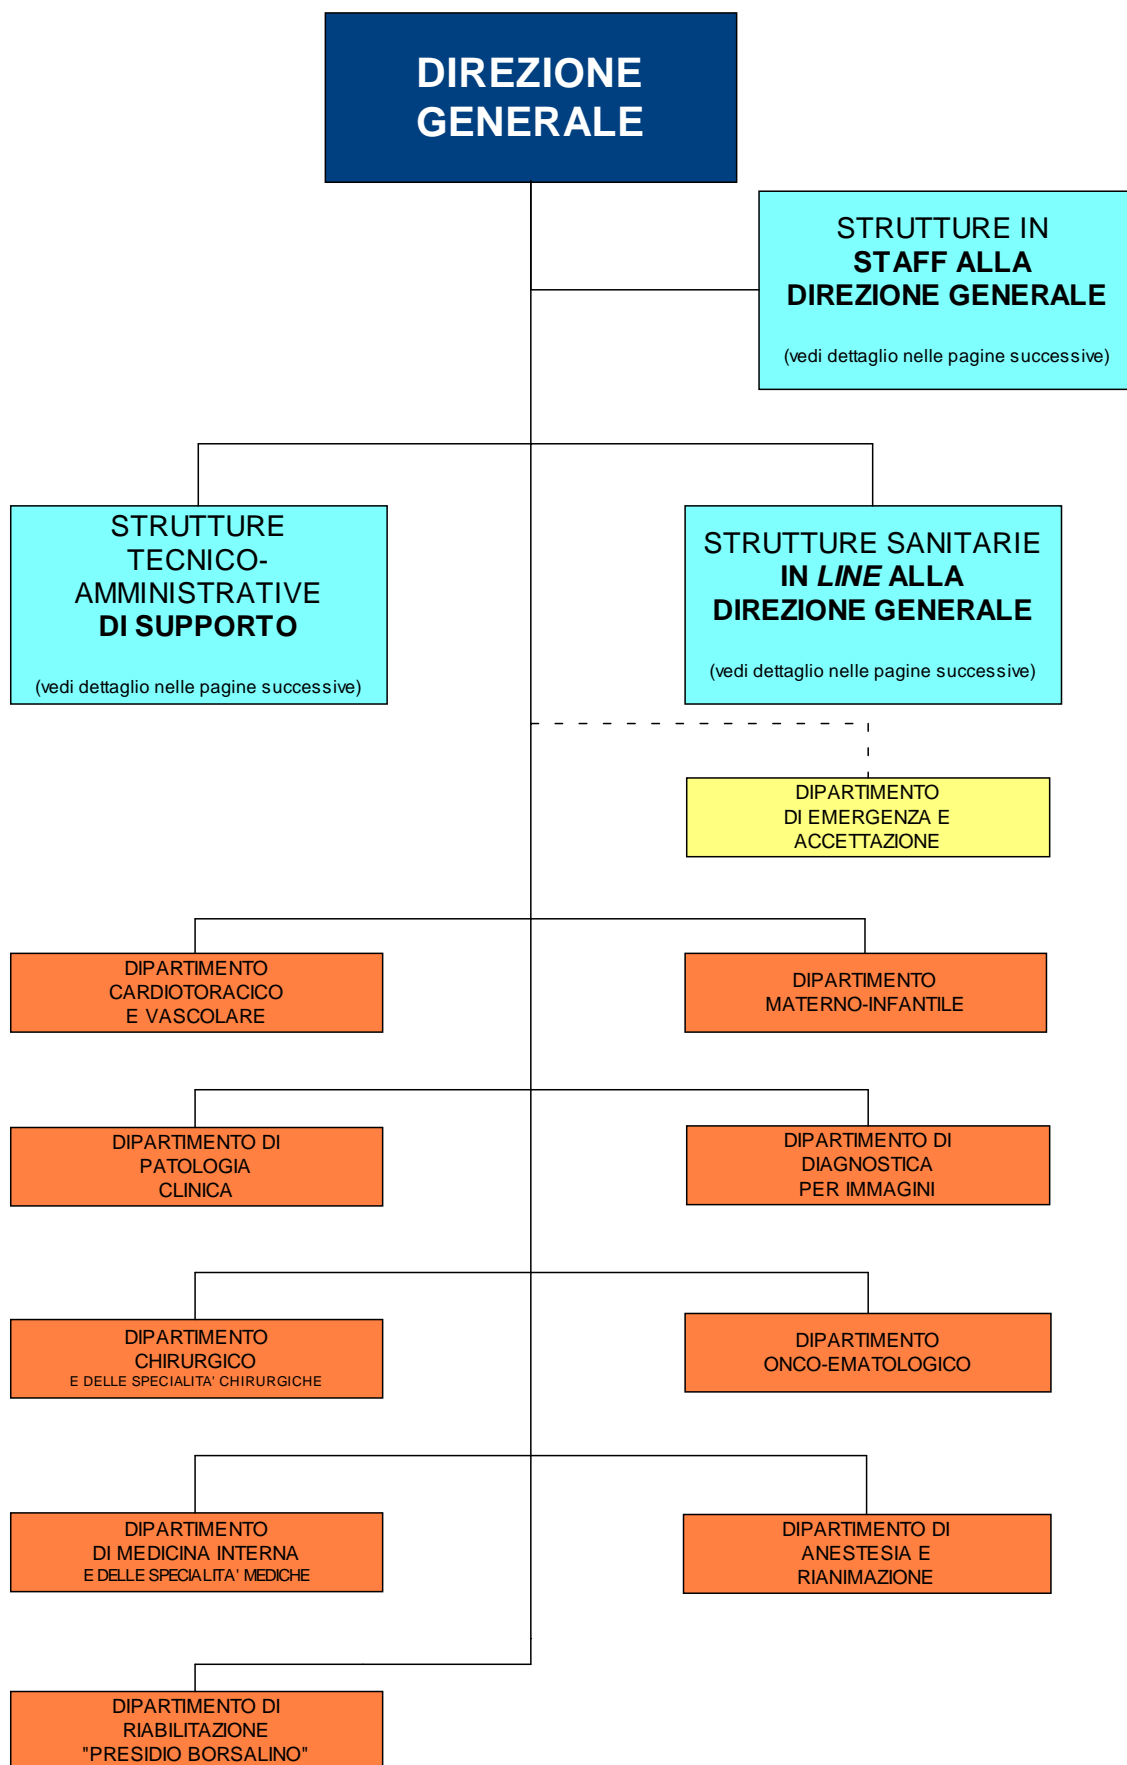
DIREZIONE GENERALE

STRUTTURE IN STAFF ALLA DIREZIONE GENERALE

(vedi dettaglio nelle pagine successive)

STRUTTURE TECNICO-AMMINISTRATIVE DI SUPPORTO

(vedi dettaglio nelle pagine successive)

STRUTTURE SANITARIE IN *LINE* ALLA DIREZIONE GENERALE

(vedi dettaglio nelle pagine successive)

DIPARTIMENTO DI EMERGENZA E ACCETTAZIONE

DIPARTIMENTO CARDIOTORACICO E VASCOLARE

DIPARTIMENTO MATERNO-INFANTILE

DIPARTIMENTO DI PATOLOGIA CLINICA

DIPARTIMENTO DI DIAGNOSTICA PER IMMAGINI

DIPARTIMENTO CHIRURGICO E DELLE SPECIALITA' CHIRURGICHE

DIPARTIMENTO ONCO-EMATOLOGICO

DIPARTIMENTO DI MEDICINA INTERNA E DELLE SPECIALITA' MEDICHE

DIPARTIMENTO DI ANESTESIA E RIANIMAZIONE

DIPARTIMENTO DI RIABILITAZIONE "PRESIDIO BORSALINO"